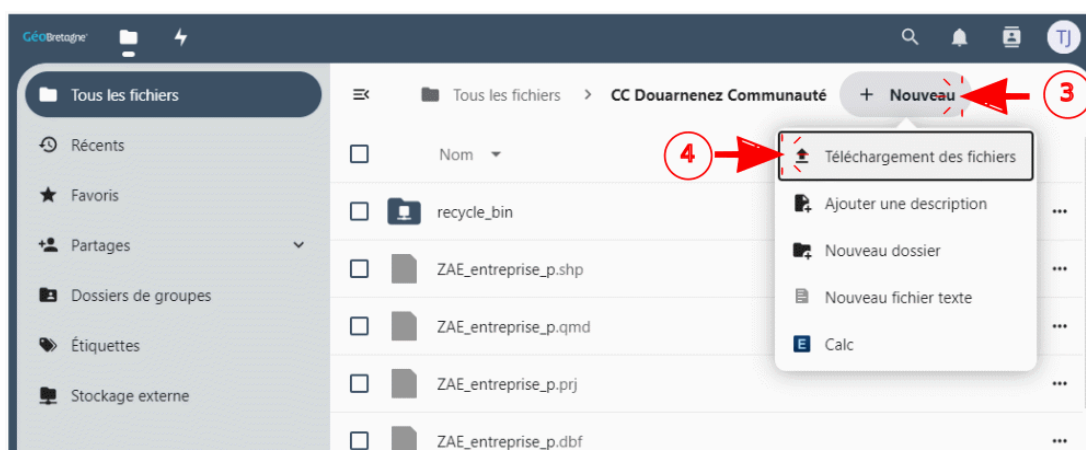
GéoBretagne

TJ

Tous les fichiers
Récents
Favoris
Partages
Dossiers de groupes
Étiquettes
Stockage externe

Tous les fichiers > CC Douarnenez Communauté

+ Nouveau

3

4

Nom

Téléchargement des fichiers
Ajouter une description
Nouveau dossier
Nouveau fichier texte
Calc

recycle_bin
ZAE_entreprise_p.shp
ZAE_entreprise_p.qmd
ZAE_entreprise_p.prj
ZAE_entreprise_p.dbf